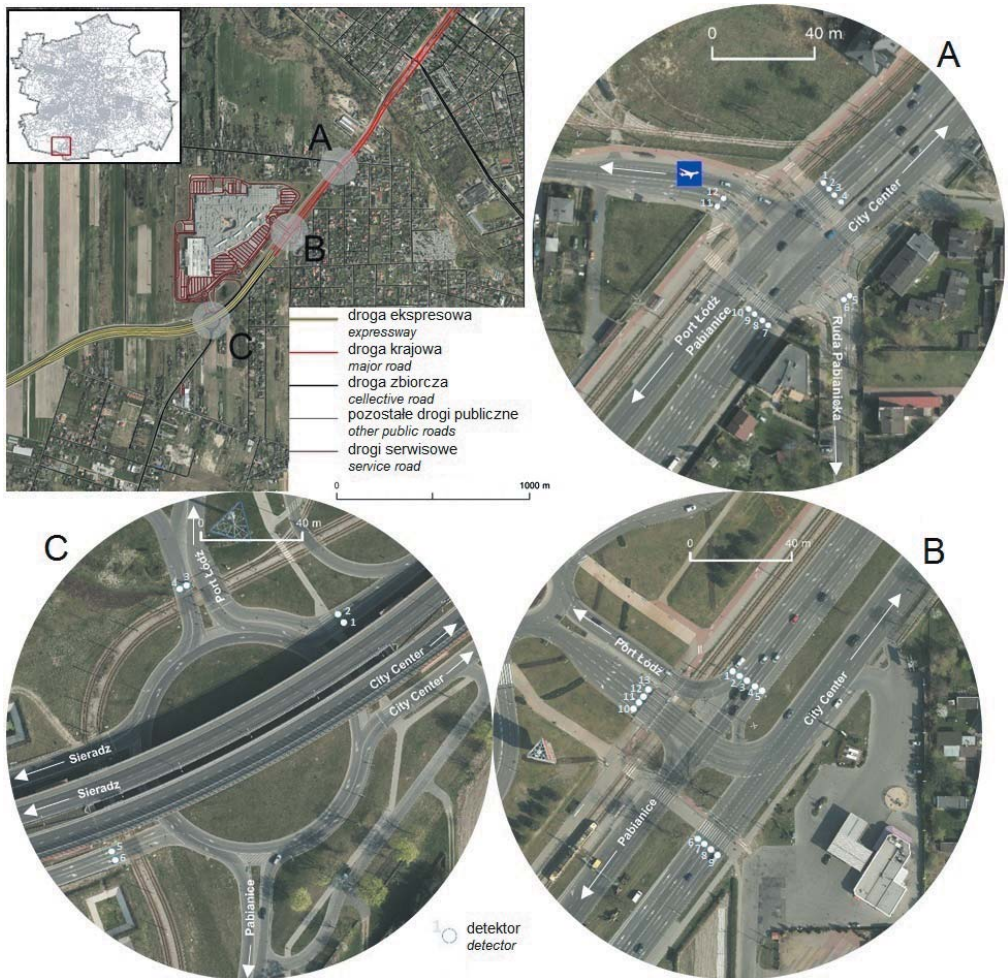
A
B
C
droga ekspresowa
expressway
droga krajowa
major road
droga zbiorcza
cellective road
pozostałe drogi publiczne
other public roads
drogi serwisowe
service road
0
1000 m

0
40 m
A
City Center
1 2 3 4
5 6
10 9 8 7
Port Łódź
Pabianice
Ruda Pabianicka

C
0
40 m
Port Łódź
4 3
2
1
City Center
City Center
Sieradz
Sieradz
5
6
Pabianice

0
40 m
B
Port Łódź
1 2 3 4 5
13 12 11 10
City Center
Pabianice
6 7 8 9

1
detektor
detector